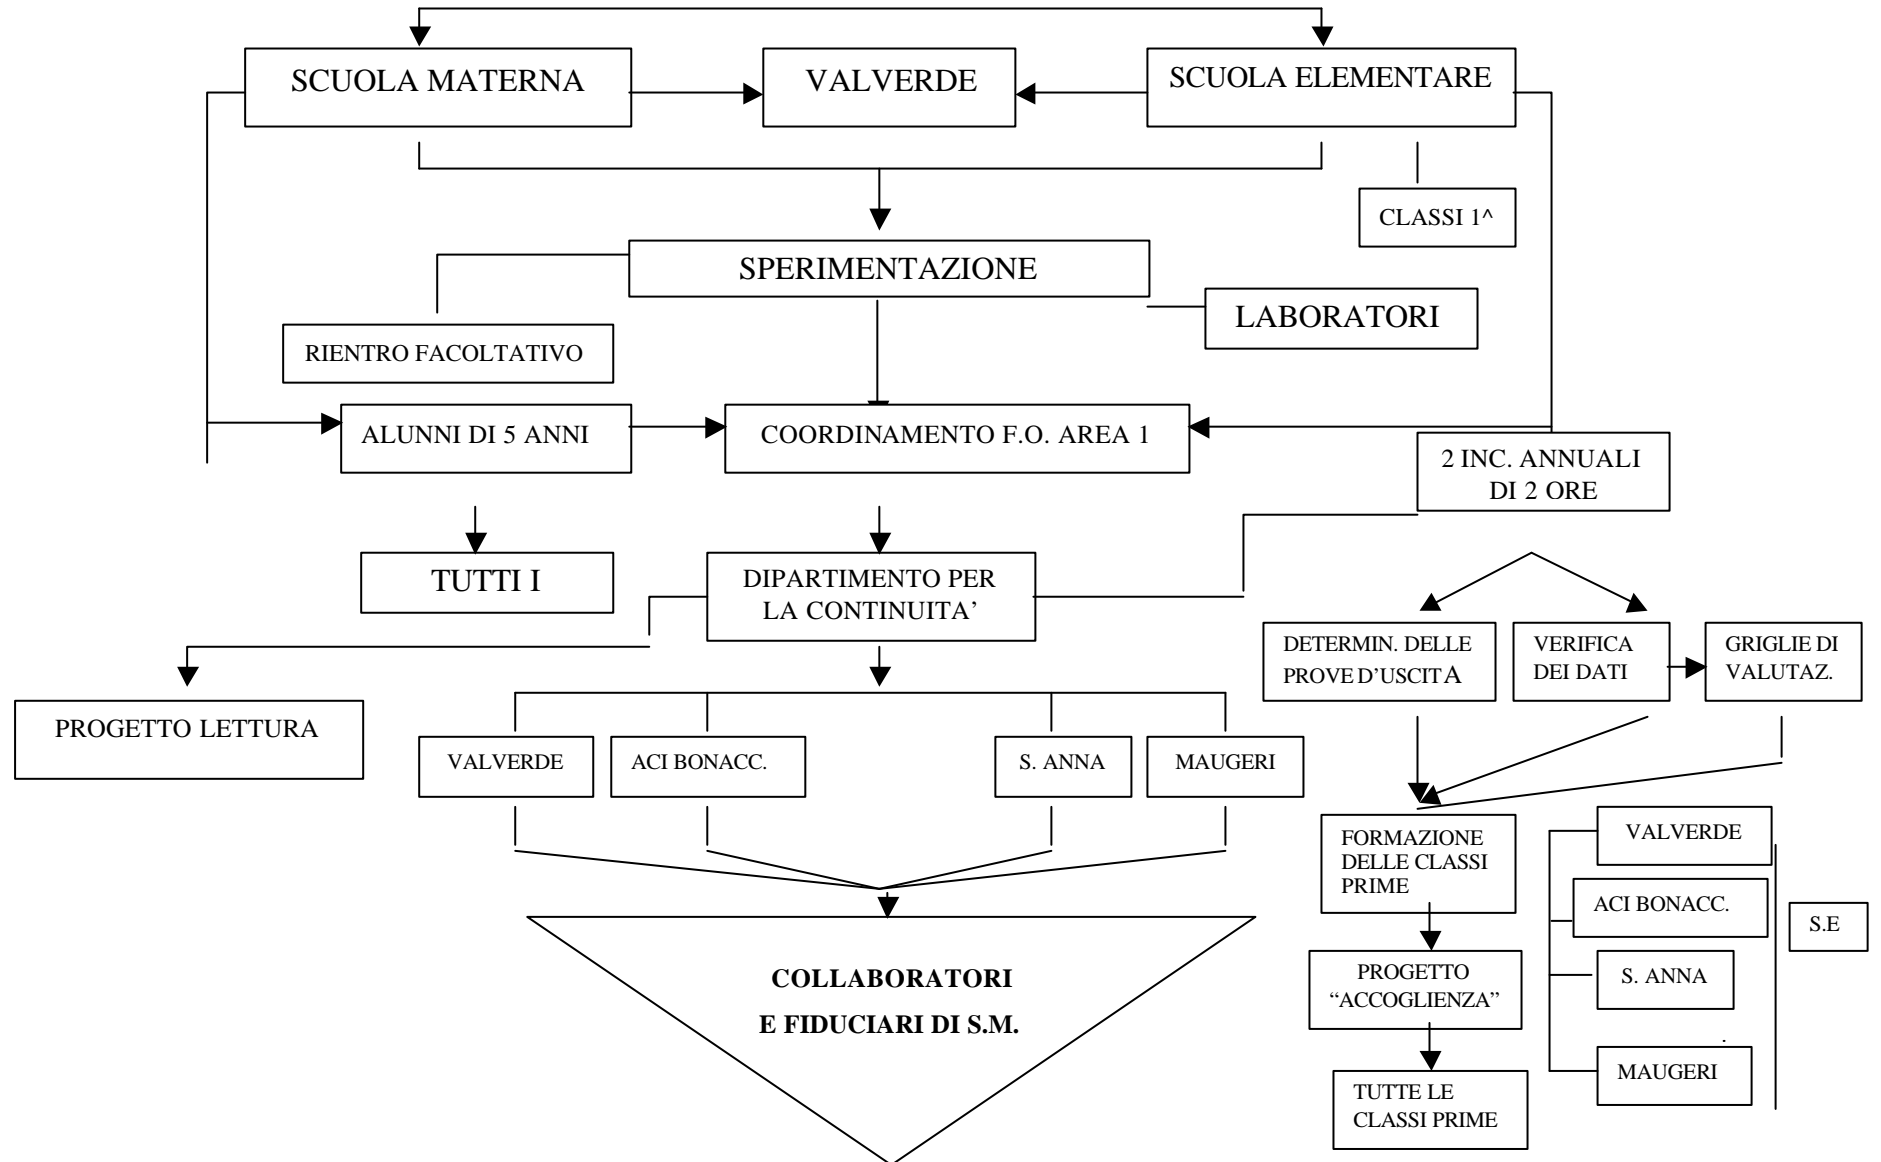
SCUOLA MATERNA

VALVERDE

SCUOLA ELEMENTARE

CLASSI 1^

SPERIMENTAZIONE

RIENTRO FACOLTATIVO

LABORATORI

ALUNNI DI 5 ANNI

COORDINAMENTO F.O. AREA 1

2 INC. ANNUALI DI 2 ORE

TUTTI I

DIPARTIMENTO PER LA CONTINUITA'

PROGETTO LETTURA

DETERMIN. DELLE PROVE D'USCITA

VERIFICA DEI DATI

GRIGLIE DI VALUTAZ.

VALVERDE

ACI BONACC.

S. ANNA

MAUGERI

FORMAZIONE DELLE CLASSI PRIME

VALVERDE

ACI BONACC.

S.E

S. ANNA

MAUGERI

PROGETTO "ACCOGLIENZA"

TUTTE LE CLASSI PRIME

COLLABORATORI
E FIDUCIARI DI S.M.